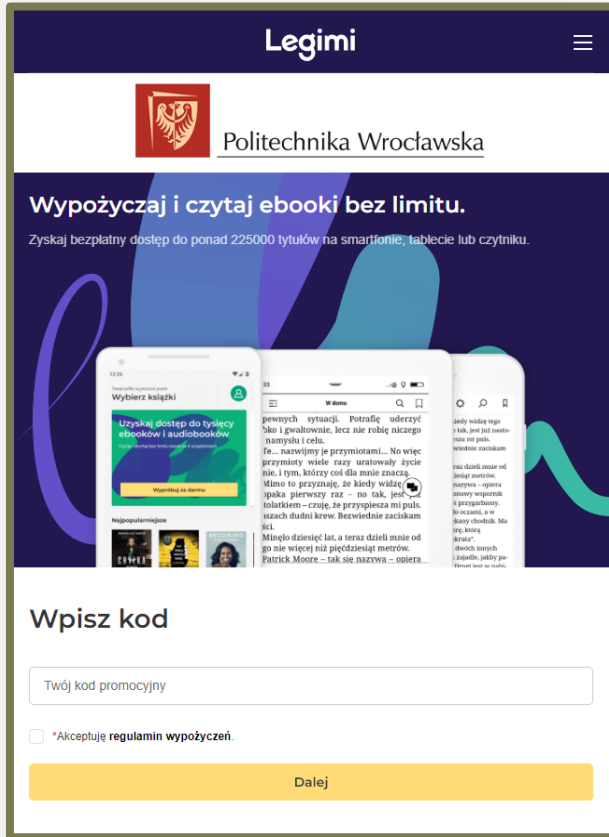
Legimi

Politechnika Wrocławska

Wypożyczaj i czytaj ebooki bez limitu.

Zyskaj bezpłatny dostęp do ponad 225000 tytułów na smartfonie, tablecie lub czytniku.

Wybierz książki

Uzyskaj dostęp do tysięcy ebooków i audiobooków

Wypróbuj za darmo

Najpopularniejsze

W domu

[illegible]pewnych sytuacji. Potrafię uderzyć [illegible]bko i gwałtownie, lecz nie robię niczego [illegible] namysłu i celu.

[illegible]e... nazwijmy je przymiotami... No więc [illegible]przymioty wiele razy uratowały życie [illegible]nie, i tym, którzy coś dla mnie znaczą.

Mimo to przyznaję, że kiedy widzę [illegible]opaka pierwszy raz – no tak, jest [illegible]tolatkiem – czuję, że przyspiesza mi puls. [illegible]uszach dudni krew. Bezwiednie zaciskam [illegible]ści.

Minęło dziesięć lat, a teraz dzieli mnie od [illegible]go nie więcej niż pięćdziesiąt metrów.

Patrick Moore – tak się nazywa – opiera

Wpisz kod

Twój kod promocyjny

*Akceptuję regulamin wypożyczeń.

Dalej